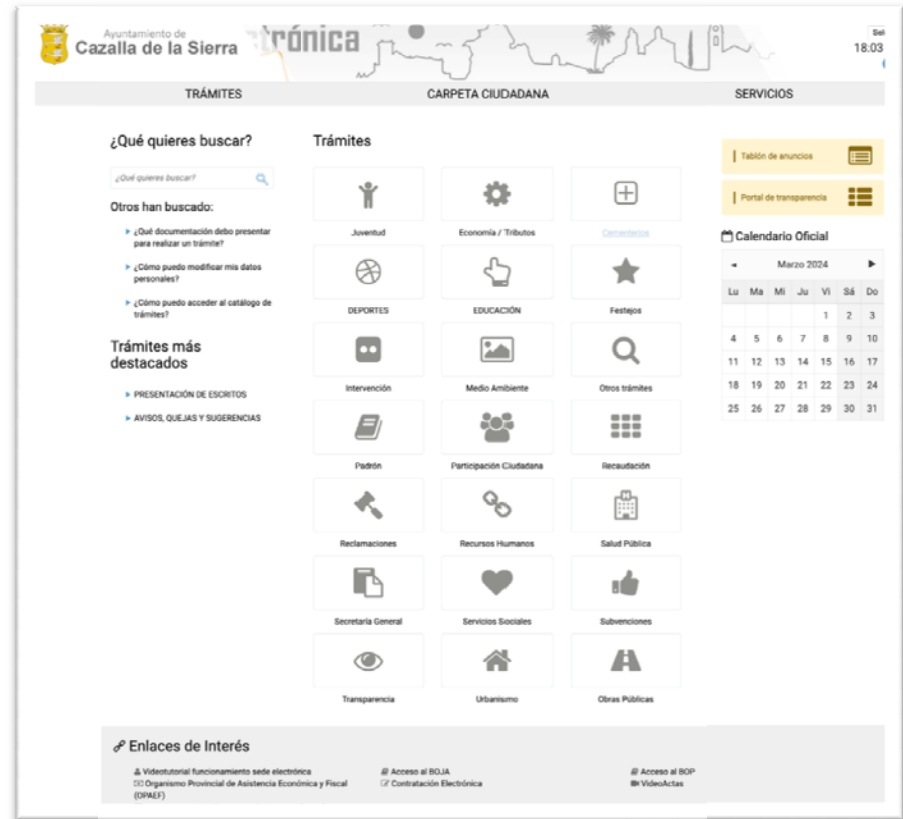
Ayuntamiento de
Cazalla de la Sierra

trónica

Sel
18:03

TRÁMITES
CARPETA CIUDADANA
SERVICIOS

¿Qué quieres buscar?

¿Qué quieres buscar?

Otros han buscado:

¿Qué documentación debo presentar para realizar un trámite?

¿Cómo puedo modificar mis datos personales?

¿Cómo puedo acceder al catálogo de trámites?

Trámites más destacados

PRESENTACIÓN DE ESCRITOS

AVISOS, QUEJAS Y SUGERENCIAS

Trámites

Juventud
Economía / Tributos
Cementerios
DEPORTES
EDUCACIÓN
Festejos
Intervención
Medio Ambiente
Otros trámites
Padrón
Participación Ciudadana
Recaudación
Reclamaciones
Recursos Humanos
Salud Pública
Secretaría General
Servicios Sociales
Subvenciones
Transparencia
Urbanismo
Obras Públicas

Tablón de anuncios

Portal de transparencia

Calendario Oficial

| Lu | Ma | Mi | Ju | Vi | Sá | Do |
|---|---|---|---|---|---|---|
| | | | | 1 | 2 | 3 |
| 4 | 5 | 6 | 7 | 8 | 9 | 10 |
| 11 | 12 | 13 | 14 | 15 | 16 | 17 |
| 18 | 19 | 20 | 21 | 22 | 23 | 24 |
| 25 | 26 | 27 | 28 | 29 | 30 | 31 |

Marzo 2024

Enlaces de Interés

Videotutorial funcionamiento sede electrónica
Organismo Provincial de Asistencia Económica y Fiscal (OPAEF)
Acceso al BOJA
Contratación Electrónica
Acceso al BOP
VideoActas